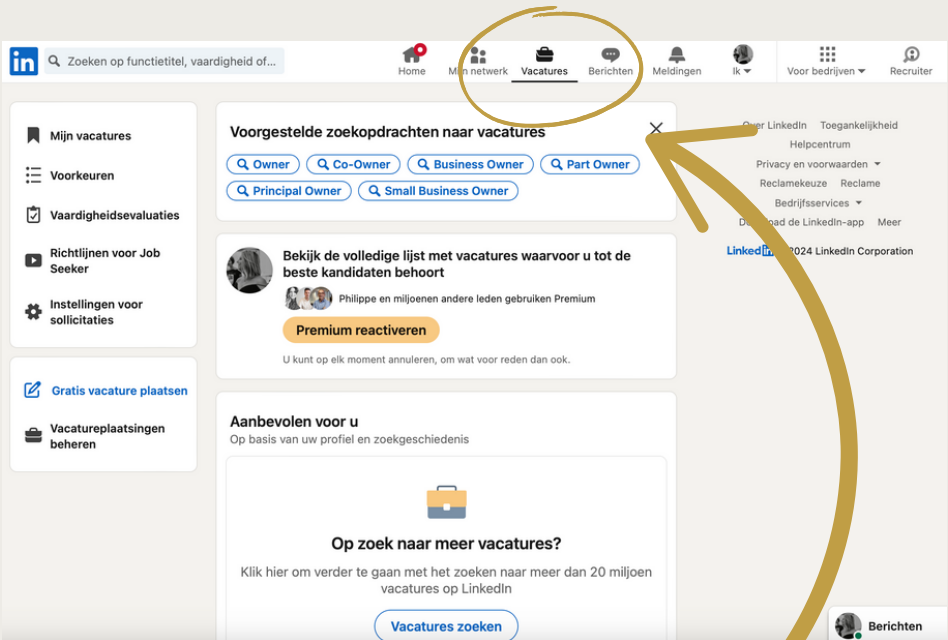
in Zoeken op functietitel, vaardigheid of...

Home
Mijn netwerk
Vacatures
Berichten
Meldingen
Ik
Voor bedrijven
Recruiter

Mijn vacatures
Voorkeuren
Vaardigheidsevaluaties
Richtlijnen voor Job Seeker
Instellingen voor sollicitaties

Gratis vacature plaatsen
Vacatureplaatsingen beheren

Voorgestelde zoekopdrachten naar vacatures

Owner
Co-Owner
Business Owner
Part Owner
Principal Owner
Small Business Owner

Bekijk de volledige lijst met vacatures waarvoor u tot de beste kandidaten behoort

Philippe en miljoenen andere leden gebruiken Premium

Premium reactiveren

U kunt op elk moment annuleren, om wat voor reden dan ook.

Aanbevolen voor u
Op basis van uw profiel en zoekgeschiedenis

Op zoek naar meer vacatures?

Klik hier om verder te gaan met het zoeken naar meer dan 20 miljoen vacatures op LinkedIn

Vacatures zoeken

Over LinkedIn
Toegankelijkheid
Helpcentrum
Privacy en voorwaarden
Reclamekeuze
Reclame
Bedrijfsservices
Download de LinkedIn-app
Meer

LinkedIn © 2024 LinkedIn Corporation

Berichten